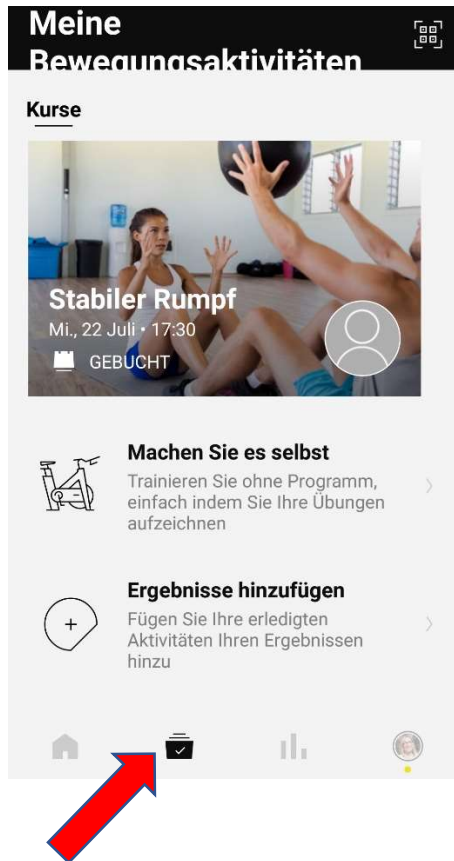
Meine Bewegungsaktivitäten

Kurse

Stabiler Rumpf
Mi., 22 Juli • 17:30
GEBUCHT

Machen Sie es selbst
Trainieren Sie ohne Programm, einfach indem Sie Ihre Übungen aufzeichnen

Ergebnisse hinzufügen
Fügen Sie Ihre erledigten Aktivitäten Ihren Ergebnissen hinzu